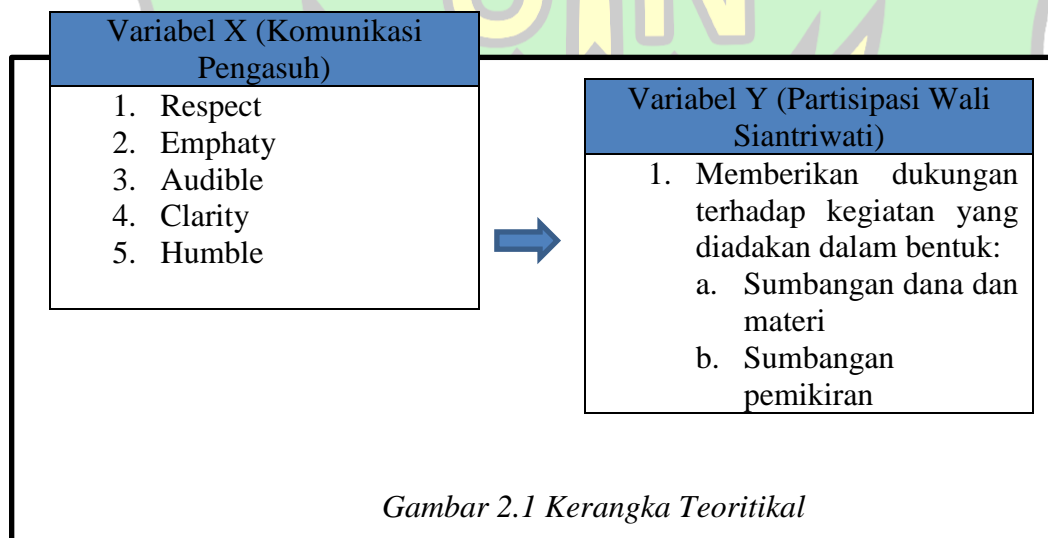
Variabel X (Komunikasi Pengasuh)

1. Respect
2. Emphaty
3. Audible
4. Clarity
5. Humble

Variabel Y (Partisipasi Wali Siantriwati)

1. Memberikan dukungan terhadap kegiatan yang diadakan dalam bentuk:
a. Sumbangan dana dan materi
b. Sumbangan pemikiran

Gambar 2.1 Kerangka Teoritikal